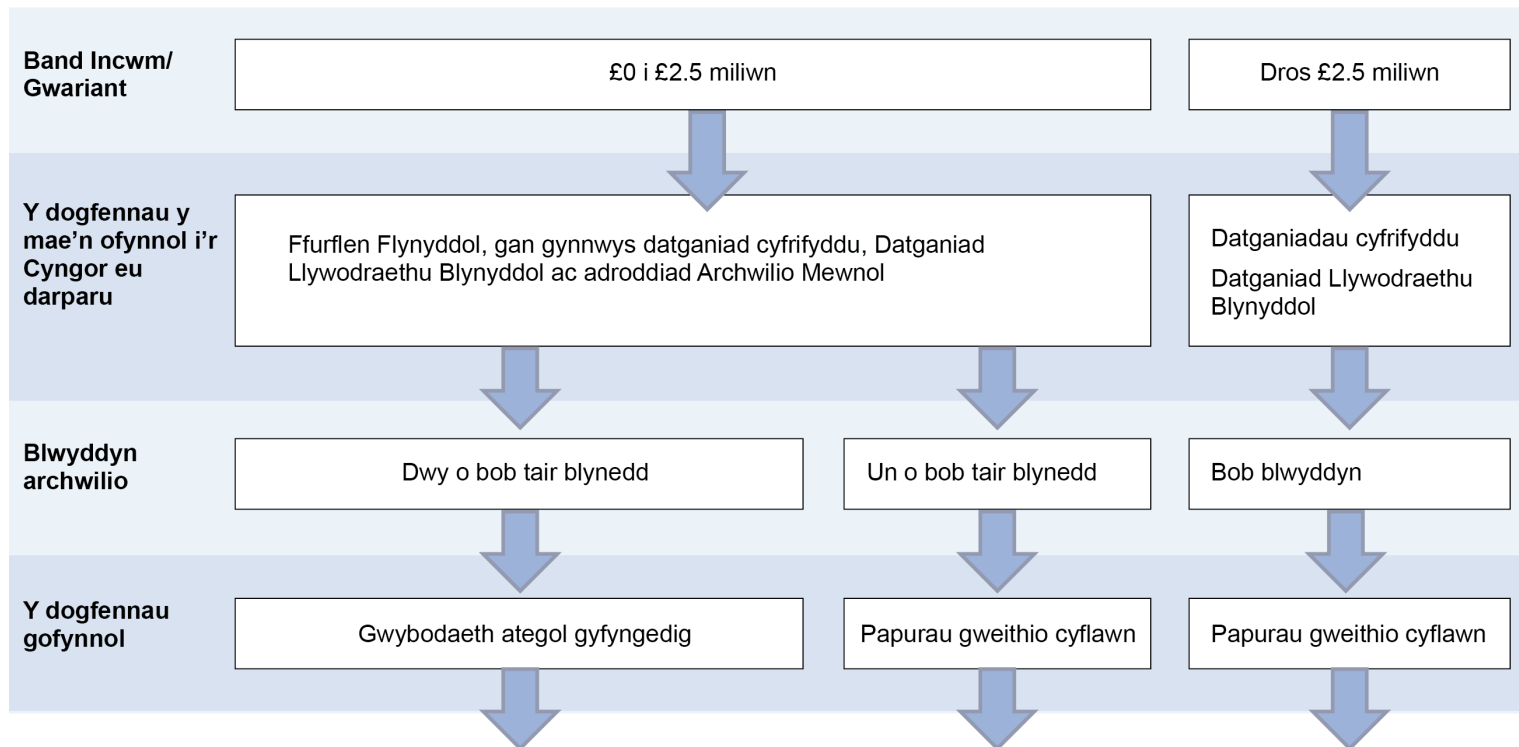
Band Incwm/ Gwariant

£0 i £2.5 miliwn

Dros £2.5 miliwn

Y dogfennau y mae'n ofynnol i'r Cyngor eu darparu

Ffurflen Flynyddol, gan gynnwys datganiad cyfrifyddu, Datganiad Llywodraethu Blynyddol ac adroddiad Archwilio Mewnol

Datganiadau cyfrifyddu

Datganiad Llywodraethu Blynyddol

Blwyddyn archwilio

Dwy o bob tair blynedd

Un o bob tair blynedd

Bob blwyddyn

Y dogfennau gofynnol

Gwybodaeth ategol gyfyngedig

Papurau gweithio cyflawn

Papurau gweithio cyflawn